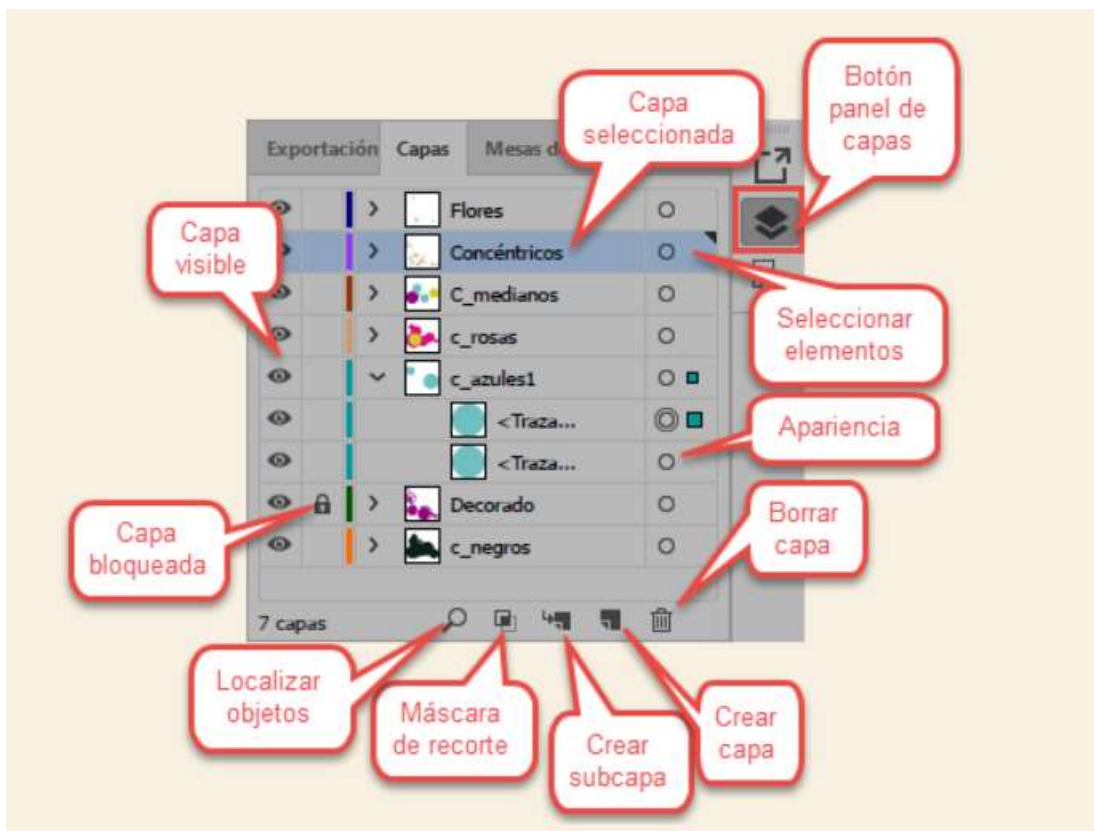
Exportación
Capas
Mesas d

Capa seleccionada

Botón panel de capas

Capa visible

Flores
Concéntricos
C_medianos
c_rosas
c_azules1
<Traza...
<Traza...
Decorado
c_negros

Seleccionar elementos

Apariencia

Capa bloqueada

Borrar capa

7 capas

Localizar objetos

Máscara de recorte

Crear subcapa

Crear capa